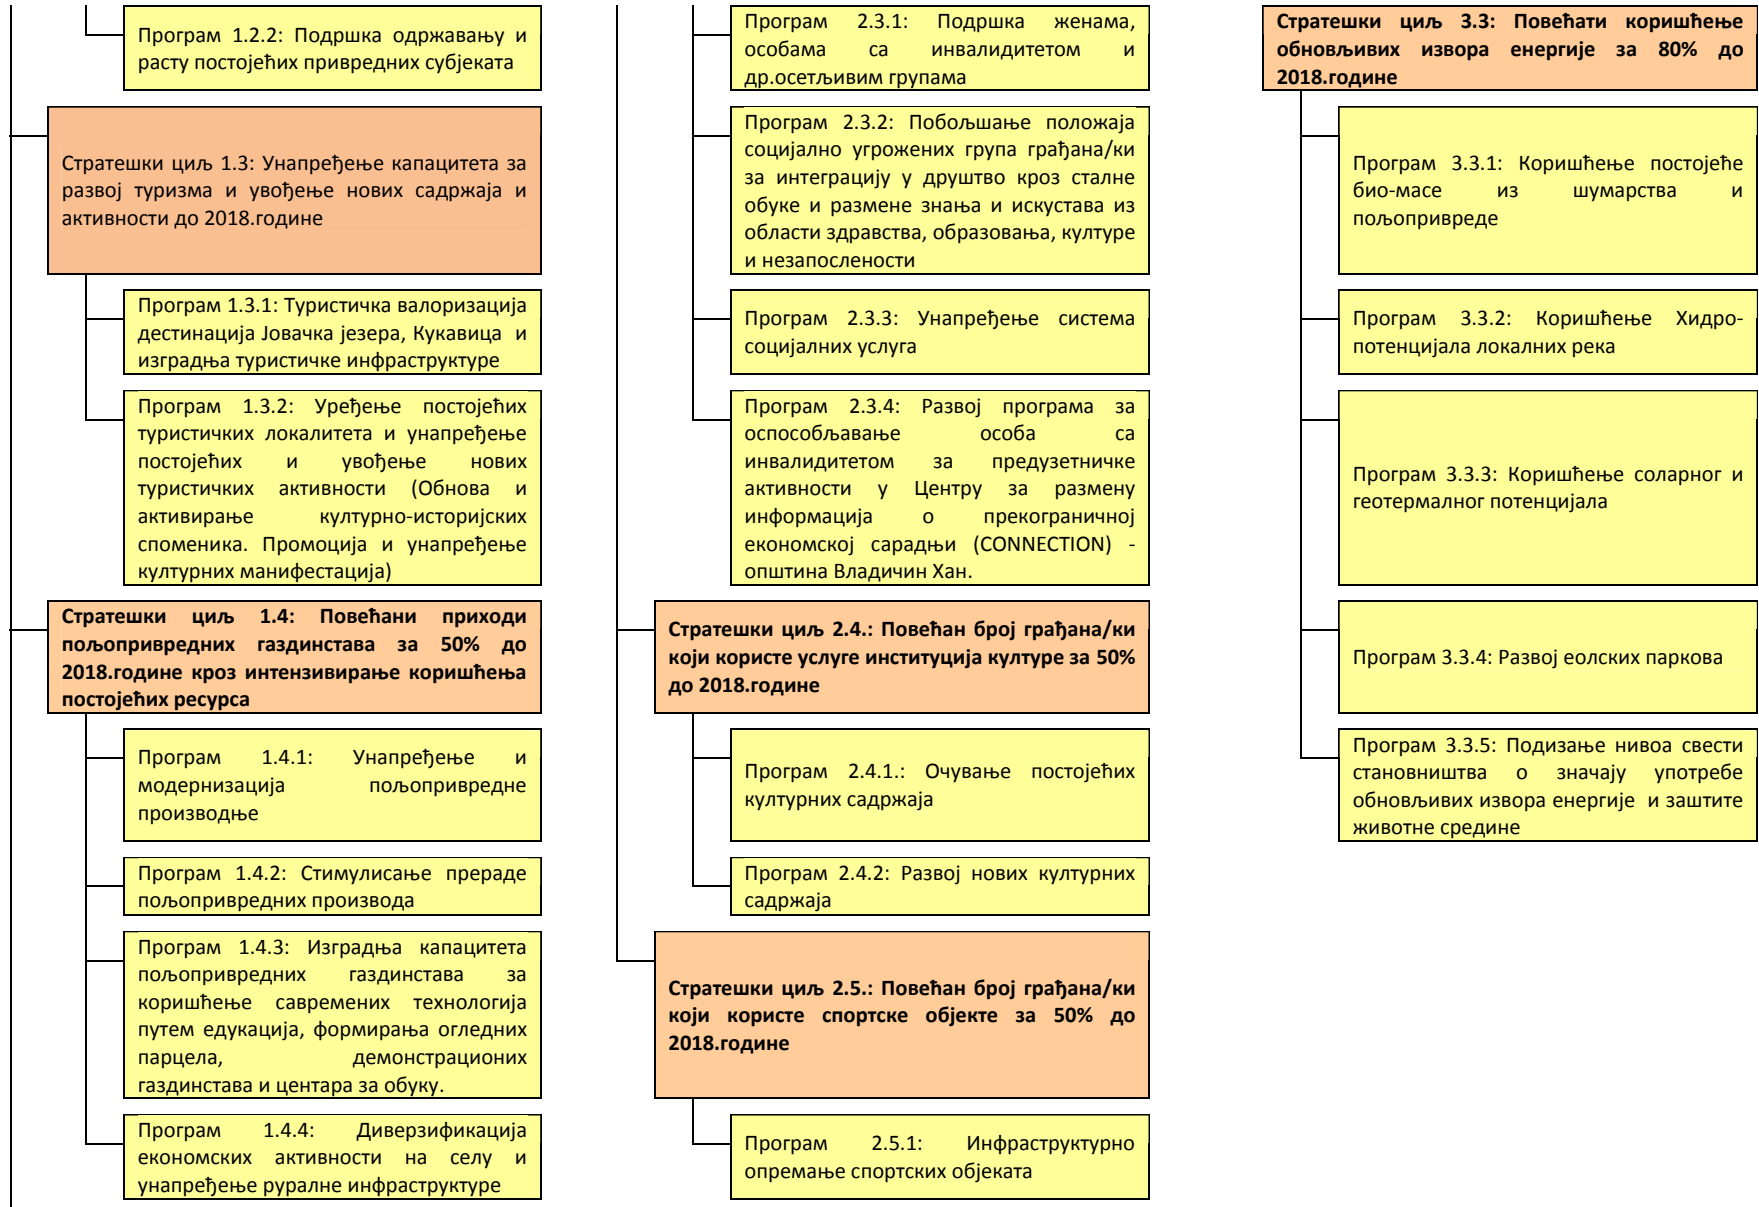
Програм 1.2.2: Подршка одржавању и расту постојећих привредних субјеката

Стратешки циљ 1.3: Унапређење капацитета за развој туризма и увођење нових садржаја и активности до 2018.године

Програм 1.3.1: Туристичка валоризација дестинација Јовачка језера, Кукавица и изградња туристичке инфраструктуре

Програм 1.3.2: Уређење постојећих туристичких локалитета и унапређење постојећих и увођење нових туристичких активности (Обнова и активирање културно-историјских споменика. Промоција и унапређење културних манифестација)

Стратешки циљ 1.4: Повећани приходи пољопривредних газдинстава за 50% до 2018.године кроз интензивирање коришћења постојећих ресурса

Програм 1.4.1: Унапређење и модернизација пољопривредне производње

Програм 1.4.2: Стимулисање прераде пољопривредних производа

Програм 1.4.3: Изградња капацитета пољопривредних газдинстава за коришћење савремених технологија путем едукација, формирања огледних парцела, демонстрационих газдинстава и центара за обуку.

Програм 1.4.4: Диверзификација економских активности на селу и унапређење руралне инфраструктуре

Програм 2.3.1: Подршка женама, особама са инвалидитетом и др.осетљивим групама

Програм 2.3.2: Побољшање положаја социјално угрожених група грађана/ки за интеграцију у друштво кроз сталне обуке и размене знања и искустава из области здравства, образовања, културе и незапослености

Програм 2.3.3: Унапређење система социјалних услуга

Програм 2.3.4: Развој програма за оспособљавање особа са инвалидитетом за предузетничке активности у Центру за размену информација о прекограничној економској сарадњи (CONNECTION) - општина Владичин Хан.

Стратешки циљ 2.4.: Повећан број грађана/ки који користе услуге институција културе за 50% до 2018.године

Програм 2.4.1.: Очување постојећих културних садржаја

Програм 2.4.2: Развој нових културних садржаја

Стратешки циљ 2.5.: Повећан број грађана/ки који користе спортске објекте за 50% до 2018.године

Програм 2.5.1: Инфраструктурно опремање спортских објеката

Стратешки циљ 3.3: Повећати коришћење обновљивих извора енергије за 80% до 2018.године

Програм 3.3.1: Коришћење постојеће био-масе из шумарства и пољопривреде

Програм 3.3.2: Коришћење Хидро-потенцијала локалних река

Програм 3.3.3: Коришћење соларног и геотермалног потенцијала

Програм 3.3.4: Развој еолских паркова

Програм 3.3.5: Подизање нивоа свести становништва о значају употребе обновљивих извора енергије и заштите животне средине